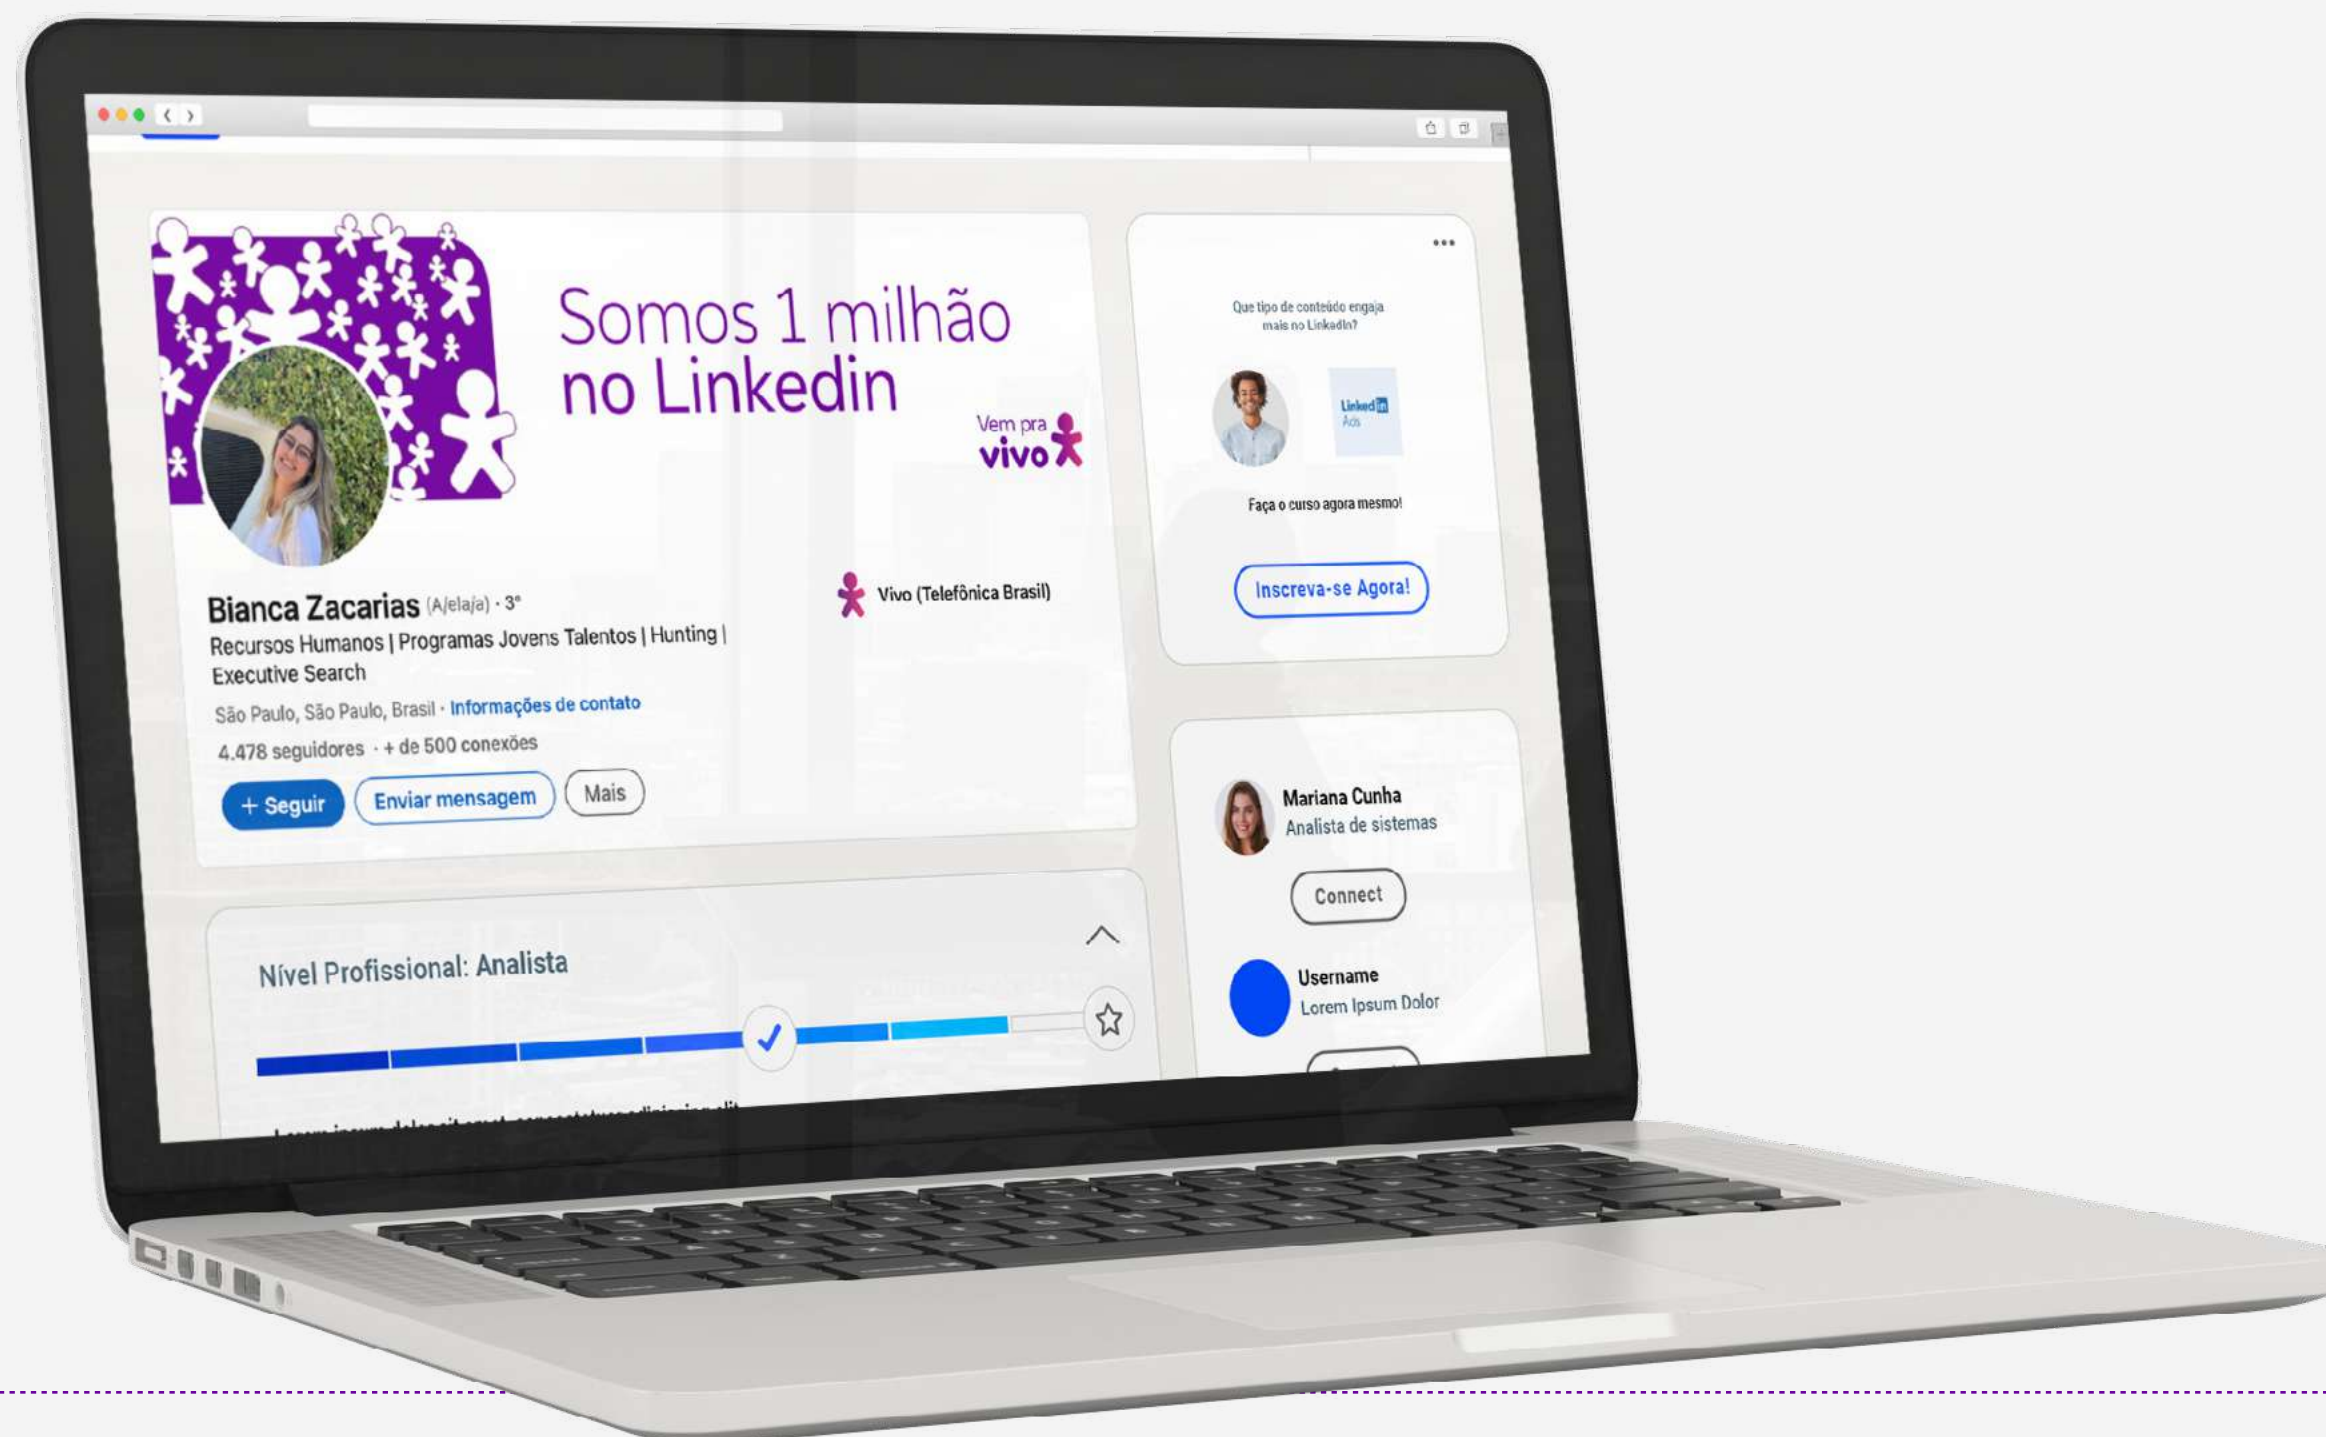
Somos 1 milhão no Linkedin

Vem pra vivo

Bianca Zacarias (A/ela/a) · 3°

Recursos Humanos | Programas Jovens Talentos | Hunting | Executive Search

São Paulo, São Paulo, Brasil · Informações de contato

4.478 seguidores · + de 500 conexões

+ Seguir

Enviar mensagem

Mais

Vivo (Telefônica Brasil)

Nível Profissional: Analista

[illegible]

•••

Que tipo de conteúdo engaja mais no LinkedIn?

LinkedIn Ads

Faça o curso agora mesmo!

Inscreva-se Agora!

Mariana Cunha
Analista de sistemas

Connect

Username
Lorem Ipsum Dolor